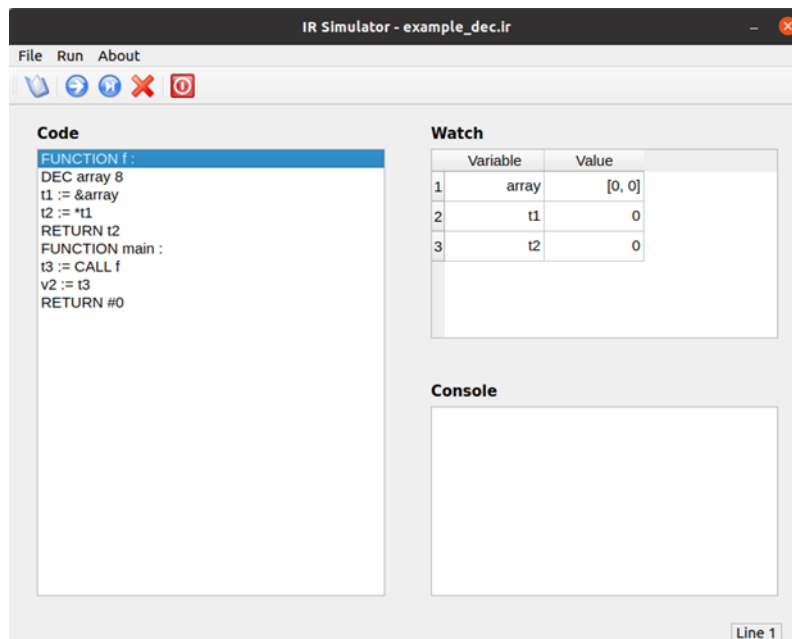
IR Simulator - example_dec.ir

File Run About

Code

FUNCTION f :
DEC array 8
t1 := &array
t2 := *t1
RETURN t2
FUNCTION main :
t3 := CALL f
v2 := t3
RETURN #0

Watch

| | Variable | Value |
|---|---|---|
| 1 | array | [0, 0] |
| 2 | t1 | 0 |
| 3 | t2 | 0 |

Console

Line 1